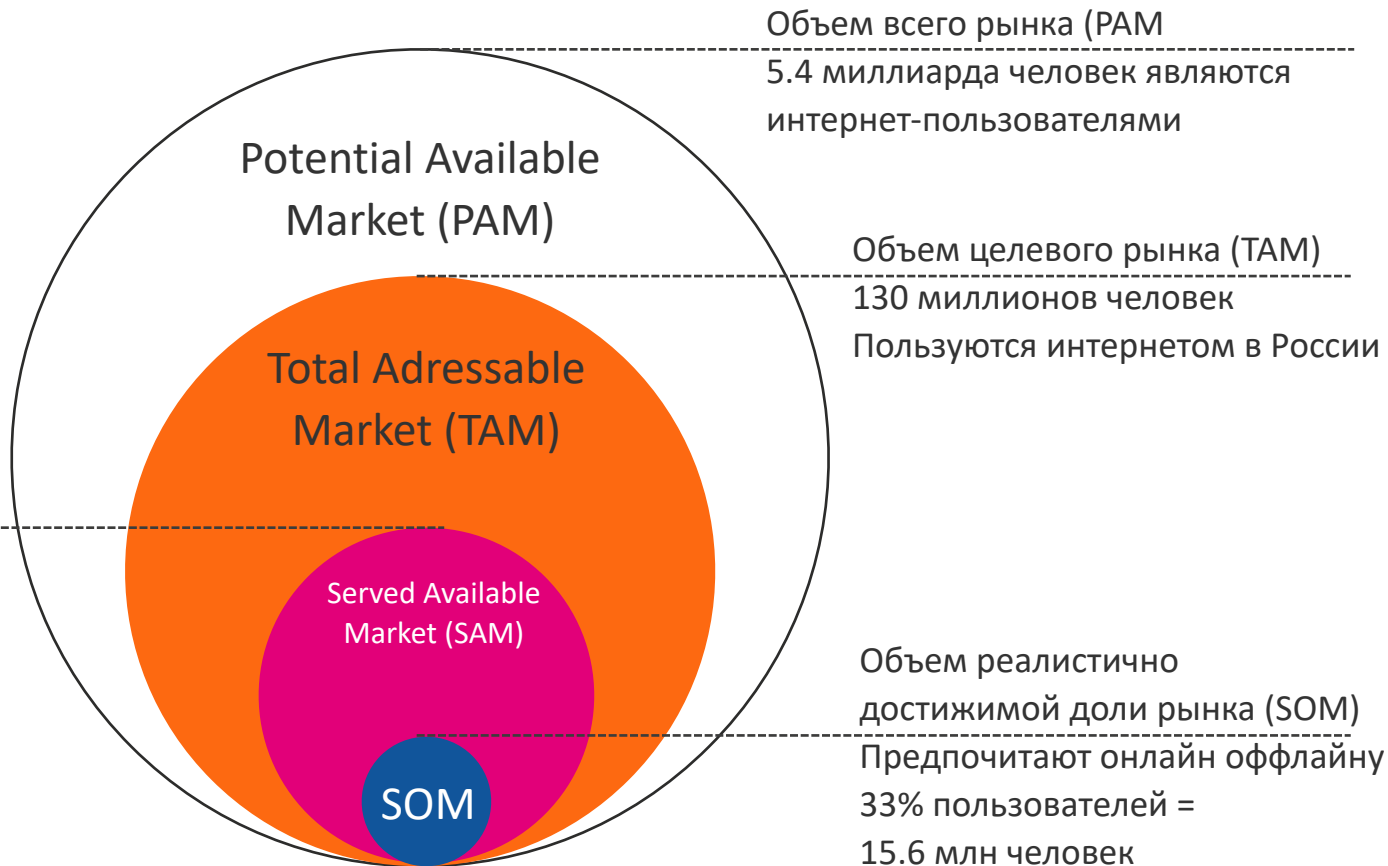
Объем всего рынка (PAM

5.4 миллиарда человек являются интернет-пользователями

Potential Available Market (PAM)

Объем целевого рынка (TAM)

130 миллионов человек Пользуются интернетом в России

Total Adressable Market (TAM)

Served Available Market (SAM)

SOM

Объем реалистично достижимой доли рынка (SOM)

Предпочитают онлайн оффлайну 33% пользователей = 15.6 млн человек